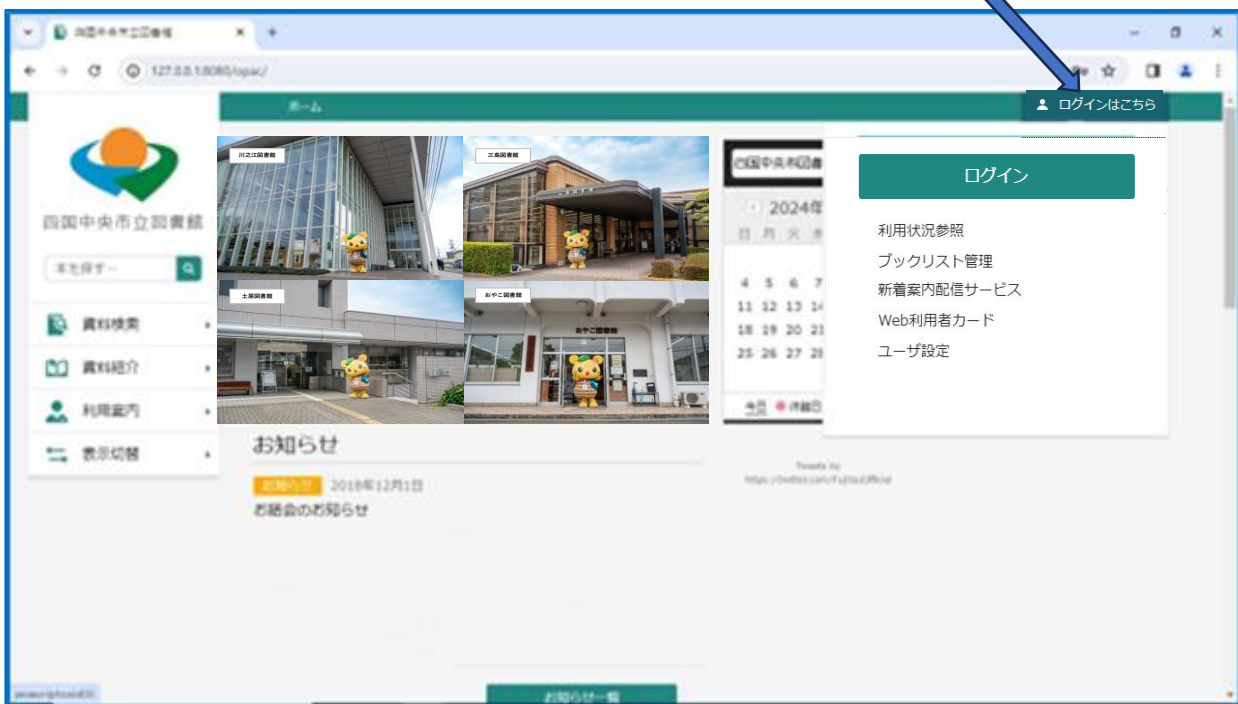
四国中央市立図書館 ×
127.0.0.1:8080/opac/
ホーム
ログインはこちら
四国中央市立図書館
本を探す…
資料検索
資料紹介
利用案内
表示切替
川之江図書館
三島図書館
土居図書館
新宮図書館
四国中央市図書
2024年
日 月 火 水
4 5 6 7
11 12 13 14
18 19 20 21
25 26 27 28
今日 休館日
ログイン
利用状況参照
ブックリスト管理
新着案内配信サービス
Web利用者カード
ユーザ設定
お知らせ
お知らせ 2018年12月1日
お話会のお知らせ
Tweets by
https://twitter.com/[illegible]
お知らせ一覧